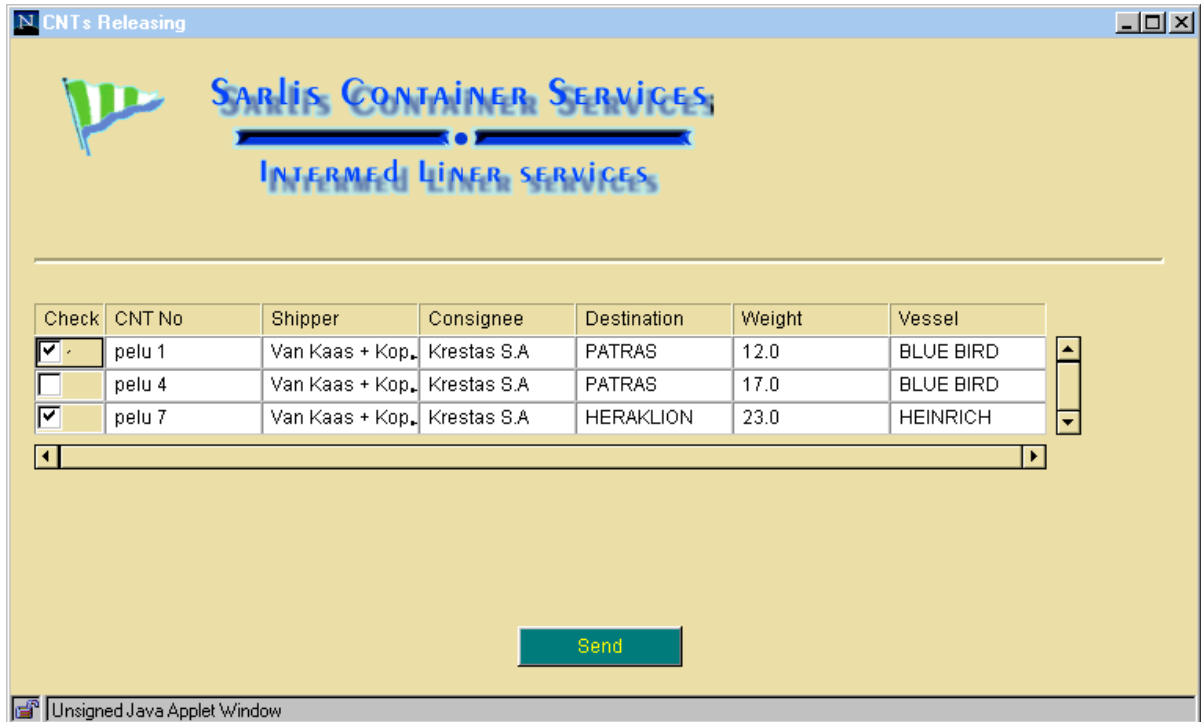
CNTs Releasing

Sarlis Container Services

Intermed Liner services

| Check | CNT No | Shipper | Consignee | Destination | Weight | Vessel |
|---|---|---|---|---|---|---|
| ☑ | pelu 1 | Van Kaas + Kop | Krestas S.A | PATRAS | 12.0 | BLUE BIRD |
| ☐ | pelu 4 | Van Kaas + Kop | Krestas S.A | PATRAS | 17.0 | BLUE BIRD |
| ☑ | pelu 7 | Van Kaas + Kop | Krestas S.A | HERAKLION | 23.0 | HEINRICH |

Send

Unsigned Java Applet Window